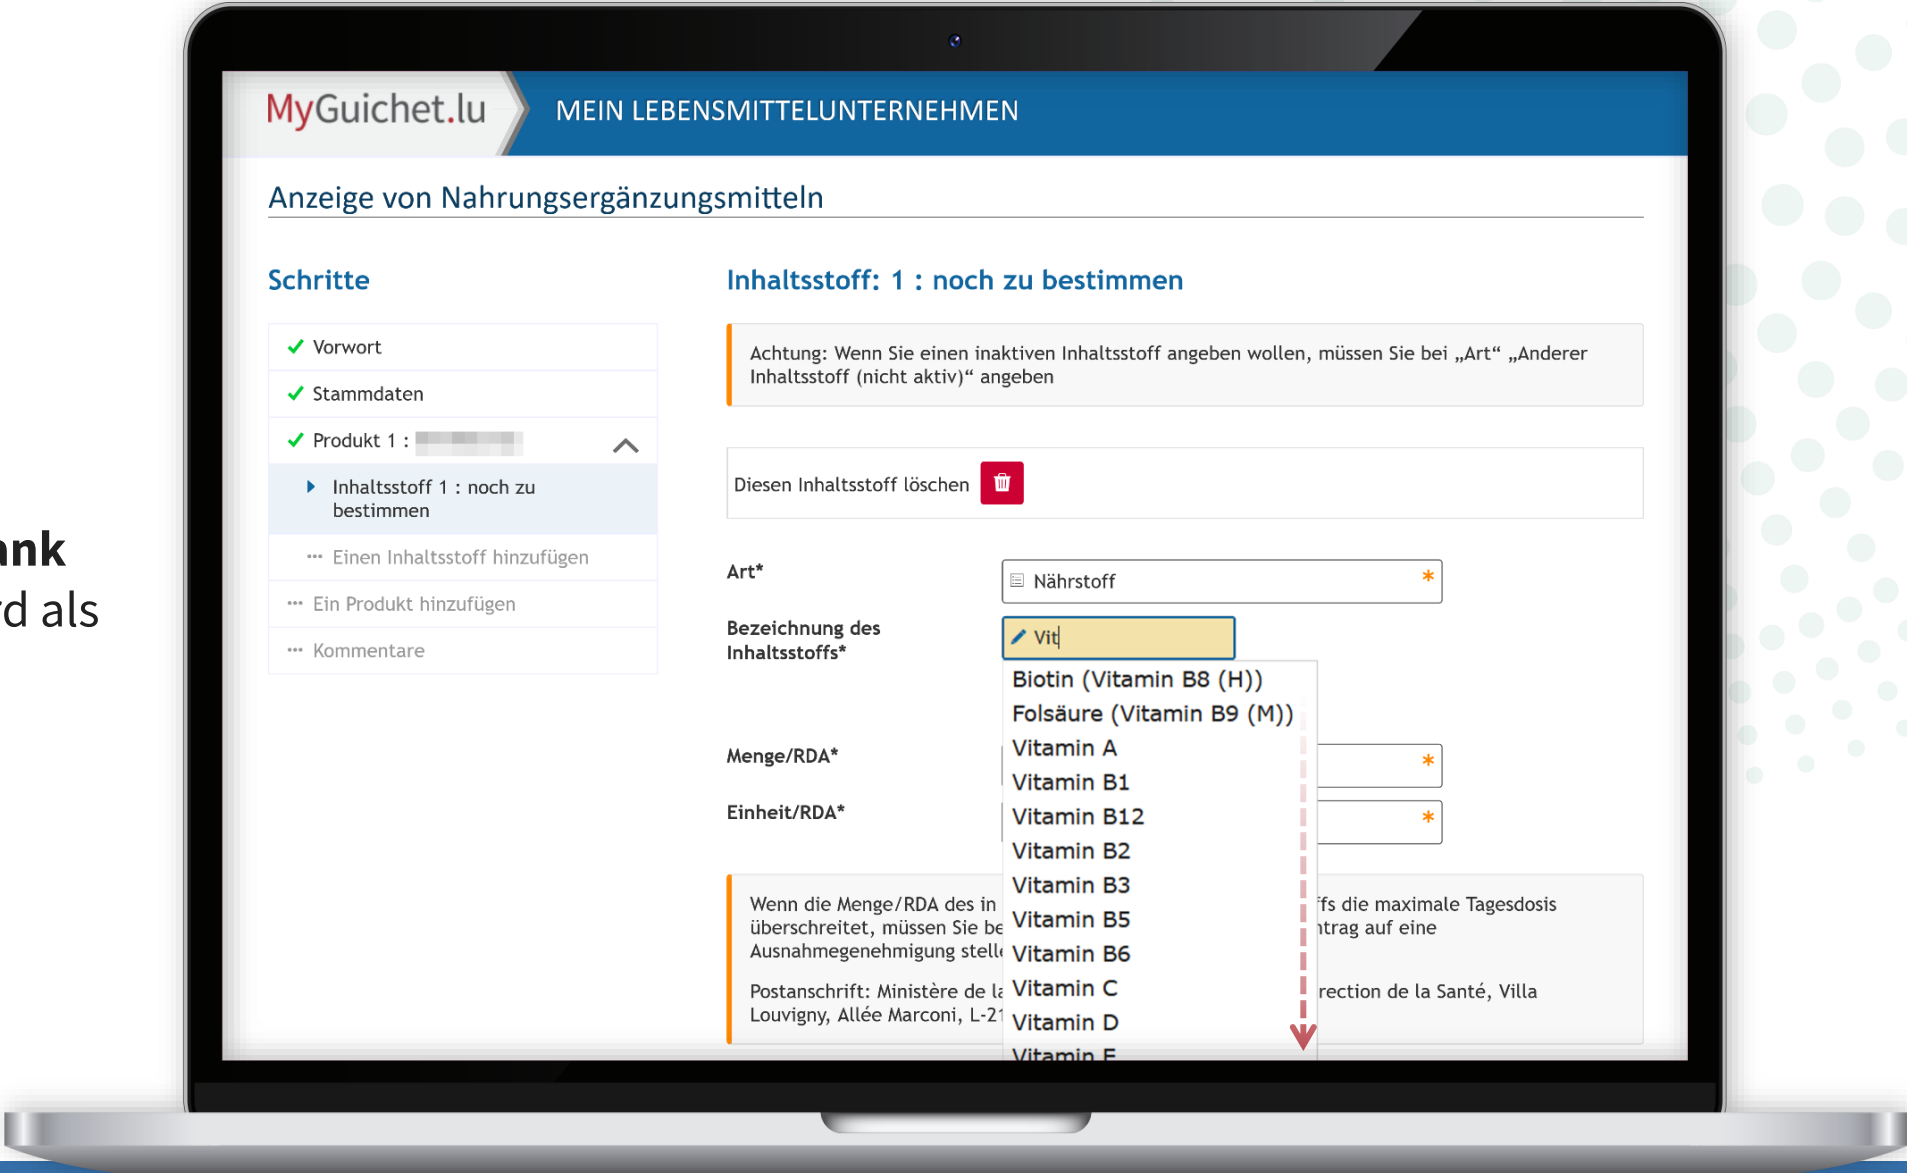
nk
d als

MyGuichet.lu
MEIN LEBENSMITTELUNTERNEHMEN

Anzeige von Nahrungsergänzungsmitteln

Schritte

Vorwort
Stammdaten
Produkt 1 : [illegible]
Inhaltsstoff 1 : noch zu bestimmen
Einen Inhaltsstoff hinzufügen
Ein Produkt hinzufügen
Kommentare

Inhaltsstoff: 1 : noch zu bestimmen

Achtung: Wenn Sie einen inaktiven Inhaltsstoff angeben wollen, müssen Sie bei „Art“ „Anderer Inhaltsstoff (nicht aktiv)“ angeben

Diesen Inhaltsstoff löschen

Art*
Nährstoff *

Bezeichnung des Inhaltsstoffs*
Vit

Biotin (Vitamin B8 (H))
Folsäure (Vitamin B9 (M))
Vitamin A
Vitamin B1
Vitamin B12
Vitamin B2
Vitamin B3
Vitamin B5
Vitamin B6
Vitamin C
Vitamin D
Vitamin E

Menge/RDA* *
Einheit/RDA* *

Wenn die Menge/RDA des in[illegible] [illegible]fs die maximale Tagesdosis überschreitet, müssen Sie be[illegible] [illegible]trag auf eine Ausnahmegenehmigung stell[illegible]

Postanschrift: Ministère de l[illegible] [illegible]rection de la Santé, Villa Louvigny, Allée Marconi, L-2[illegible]